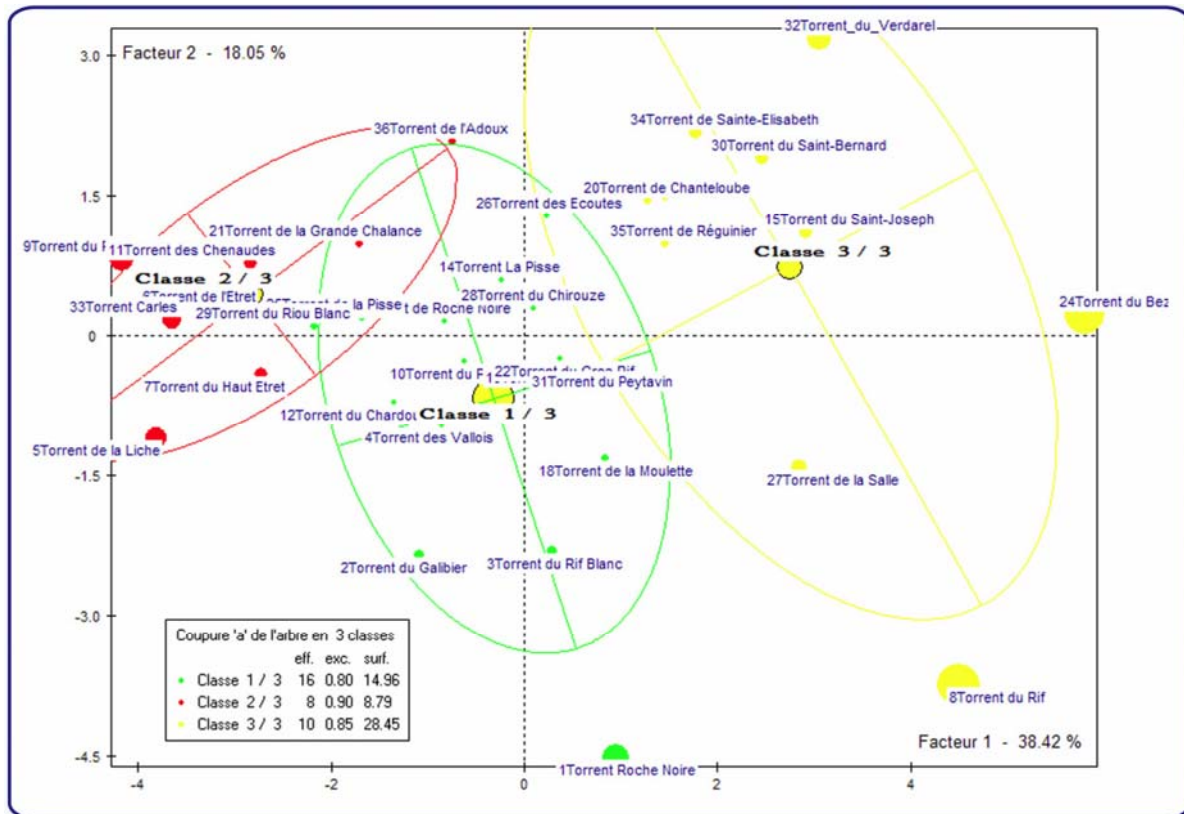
Facteur 2 - 18.05 %

3.0
1.5
0
-1.5
-3.0
-4.5

-4
-2
0
2
4

32Torrent_du_Verdarel
34Torrent de Sainte-Elisabeth
30Torrent du Saint-Bernard
36Torrent de l'Adoux
20Torrent de Chanteloube
26Torrent des Ecoutes
15Torrent du Saint-Joseph
35Torrent de Réguinier
21Torrent de la Grande Chalance
9Torrent du R
11Torrent des Chenaudes
Classe 3 / 3
Classe 2 / 3
14Torrent La Pisse
6Torrent de l'Etret
Torrent de la Pisse
28Torrent du Chirouze
t de Roche Noire
33Torrent Carles
29Torrent du Riou Blanc
24Torrent du Bez
22Torrent du Grec Rif
10Torrent du F
31Torrent du Peytavin
7Torrent du Haut Etret
Classe 1 / 3
12Torrent du Chardo
4Torrent des Vallois
5Torrent de la Liche
18Torrent de la Moulette
27Torrent de la Salle
2Torrent du Galibier
3Torrent du Rif Blanc
8Torrent du Rif
1Torrent Roche Noire

Facteur 1 - 38.42 %

Coupure 'a' de l'arbre en 3 classes

| | eff. | exc. | surf. |
|---|---|---|---|
| Classe 1 / 3 | 16 | 0.80 | 14.96 |
| Classe 2 / 3 | 8 | 0.90 | 8.79 |
| Classe 3 / 3 | 10 | 0.85 | 28.45 |